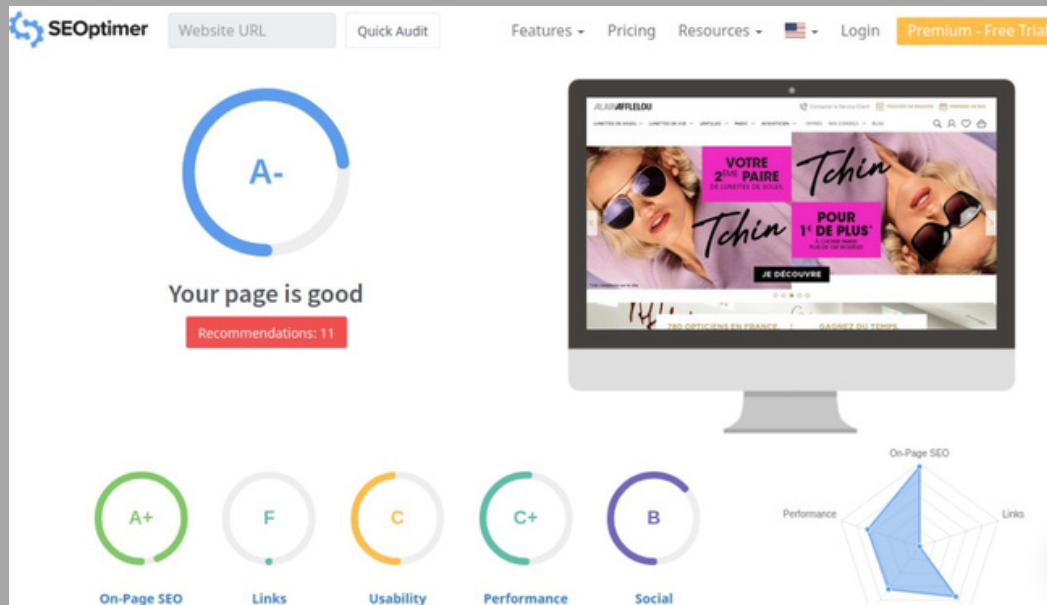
SEOptimer Website URL Quick Audit Features Pricing Resources Login Premium - Free Trial

A-

Your page is good

Recommendations: 11

ALAIN AFFLELOU

VOTRE 2ÈME PAIRE DE LUNETTES DE SOLEIL

Tchin

Tchin

POUR 1€ DE PLUS*

JE DÉCOUVRE

780 OPTICIENS EN FRANCE

GAGNEZ DU TEMPS

On-Page SEO

Performance

Links

A+
On-Page SEO

F
Links

C
Usability

C+
Performance

B
Social